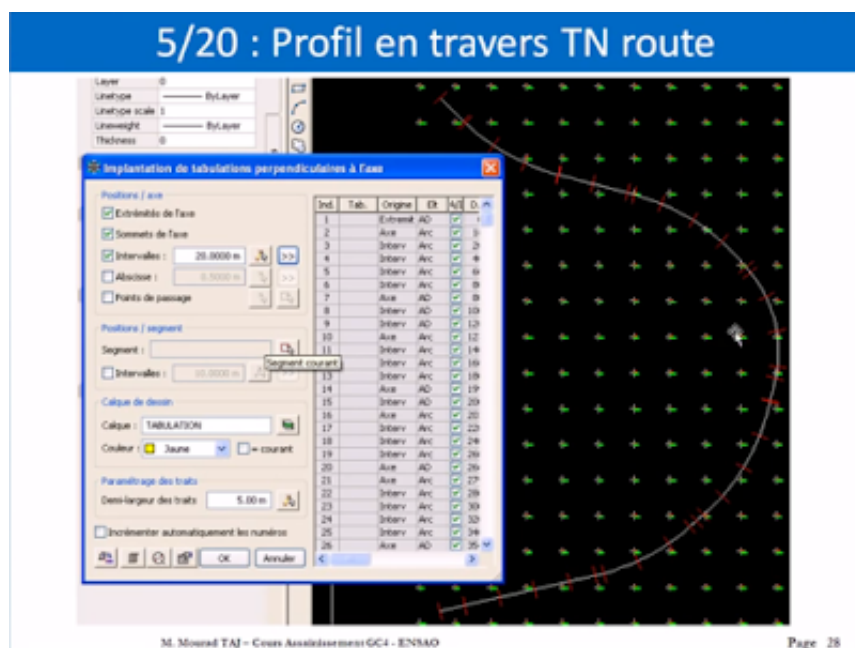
5/20 : Profil en travers TN route

Layer 0
Linetype ByLayer
Linetype scale 1
Lineweight ByLayer
Thickness 0

Implantation de tabulations perpendiculaires à l'axe

Positions / axe
Extrémités de l'axe
Sommets de l'axe
Intervalles : 20.0000 m >>
Abscisse : 0.5000 m >>
Points de passage

Positions / segment
Segment :
Segment courant
Intervalles : 10.0000 m

Calque de dessin
Calque : TABULATION
Couleur : Jaune = courant

Paramétrage des traits
Demi-largeur des traits 5.00 m

Incrémenter automatiquement les numéros

OK Annuler

| Ind. | Tab. | Origine | Elt | A/ | D. |
|---|---|---|---|---|---|
| 1 | | Extrémit | AD | | |
| 2 | | Axe | Arc | | 1 |
| 3 | | Interv | Arc | | 2 |
| 4 | | Interv | Arc | | 4 |
| 5 | | Interv | Arc | | 6 |
| 6 | | Interv | Arc | | 8 |
| 7 | | Axe | AD | | 8 |
| 8 | | Interv | AD | | 10 |
| 9 | | Interv | AD | | 12 |
| 10 | | Axe | Arc | | 12 |
| 11 | | Interv | Arc | | 14 |
| 12 | | Interv | Arc | | 16 |
| 13 | | Interv | Arc | | 18 |
| 14 | | Axe | AD | | 19 |
| 15 | | Interv | AD | | 20 |
| 16 | | Axe | Arc | | 21 |
| 17 | | Interv | Arc | | 22 |
| 18 | | Interv | Arc | | 24 |
| 19 | | Interv | Arc | | 26 |
| 20 | | Axe | AD | | 26 |
| 21 | | Axe | Arc | | 27 |
| 22 | | Interv | Arc | | 28 |
| 23 | | Interv | Arc | | 30 |
| 24 | | Interv | Arc | | 32 |
| 25 | | Interv | Arc | | 34 |
| 26 | | Axe | AD | | 35 |

M. Mourad TAJ – Cours Assainissement GC4 - ENSAO
Page 28